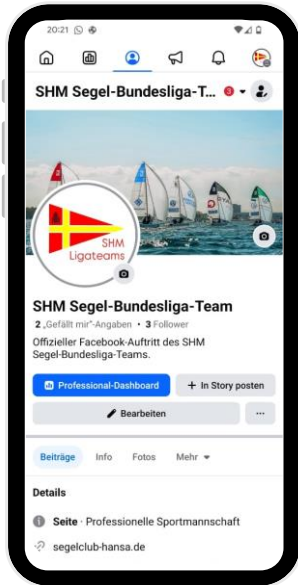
20:21

SHM Segel-Bundesliga-T... 3

SHM Ligateams

SHM Segel-Bundesliga-Team

2 „Gefällt mir"-Angaben • 3 Follower

Offizieller Facebook-Auftritt des SHM Segel-Bundesliga-Teams.

Professional-Dashboard

+ In Story posten

Bearbeiten

...

Beiträge

Info

Fotos

Mehr

Details

Seite · Professionelle Sportmannschaft

segelclub-hansa.de